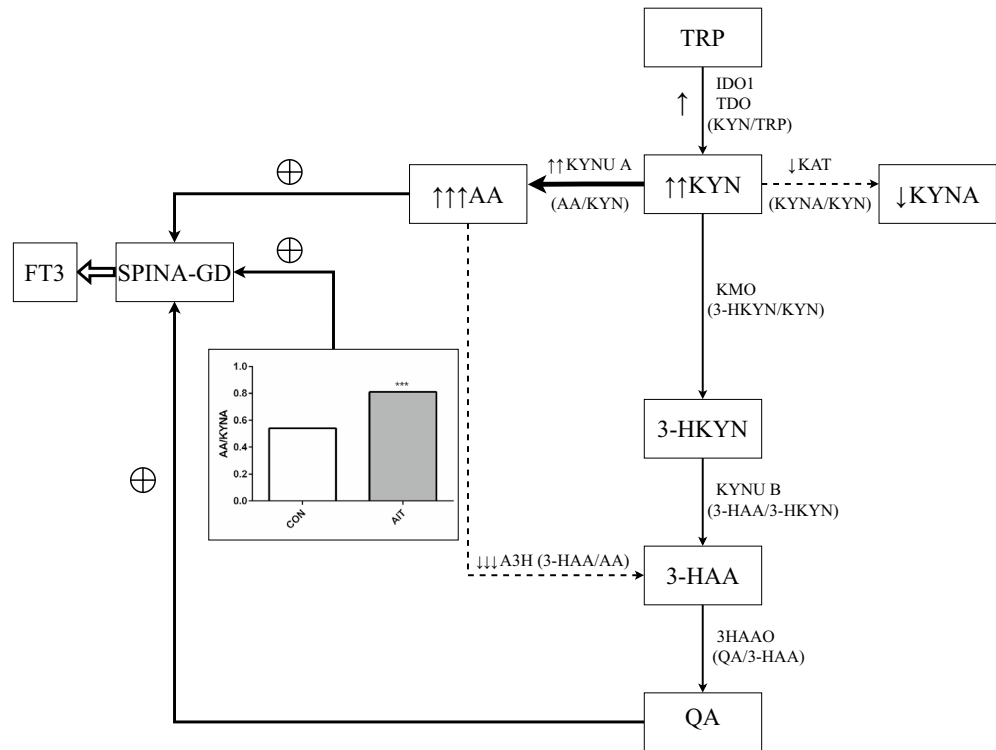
TRP

↑

IDO1
TDO
(KYN/TRP)

⊕

↑↑KYNU A

↑↑↑AA

(AA/KYN)

↑↑KYN

↓KAT

(KYNA/KYN)

↓KYNA

FT3

SPINA-GD

⊕

KMO
(3-HKYN/KYN)

1.0
0.8
0.6
0.4
0.2
0.0

AA/KYNA

***

CON

AIT

3-HKYN

⊕

KYNU B
(3-HAA/3-HKYN)

↓↓↓A3H (3-HAA/AA)

3-HAA

3HAAO
(QA/3-HAA)

QA